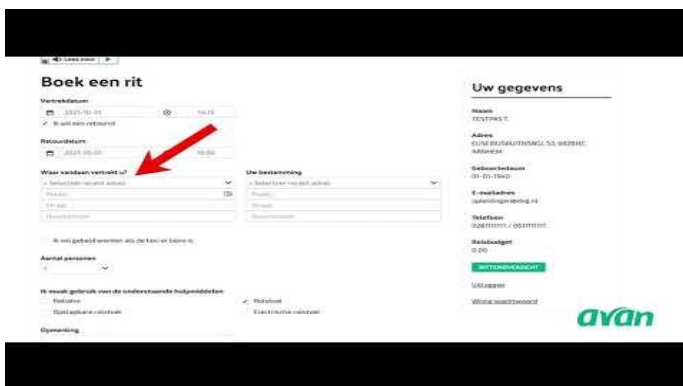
Lees voor

Boek een rit

Vertrekdatum
2021-10-01
16:15
Ik wil een retourrit

Retourdatum
2021-10-01
18:00

Waar vandaan vertrekt u?
- Selecteer recent adres
Postc.
Straat
Huisnummer

Uw bestemming
- Selecteer recent adres
Postc.
Straat
Huisnummer

Ik wil gebeld worden als de taxi er bijna is

Aantal personen
1

Ik maak gebruik van de onderstaande hulpmiddelen:
Rollator
Rolstoel
Opvouwbare rolstoel
Electrische rolstoel

Opmerking

Uw gegevens

Naam
TESTPAST,

Adres
EUSEBIUSBUITENSINGEL 53, 6828HC, ARNHEM

Geboortedatum
01-01-1960

E-mailadres
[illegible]

Telefoon
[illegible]

Reisbudget
0,00

RITTENOVERZICHT

Uitloggen

Wijzig wachtwoord

avan